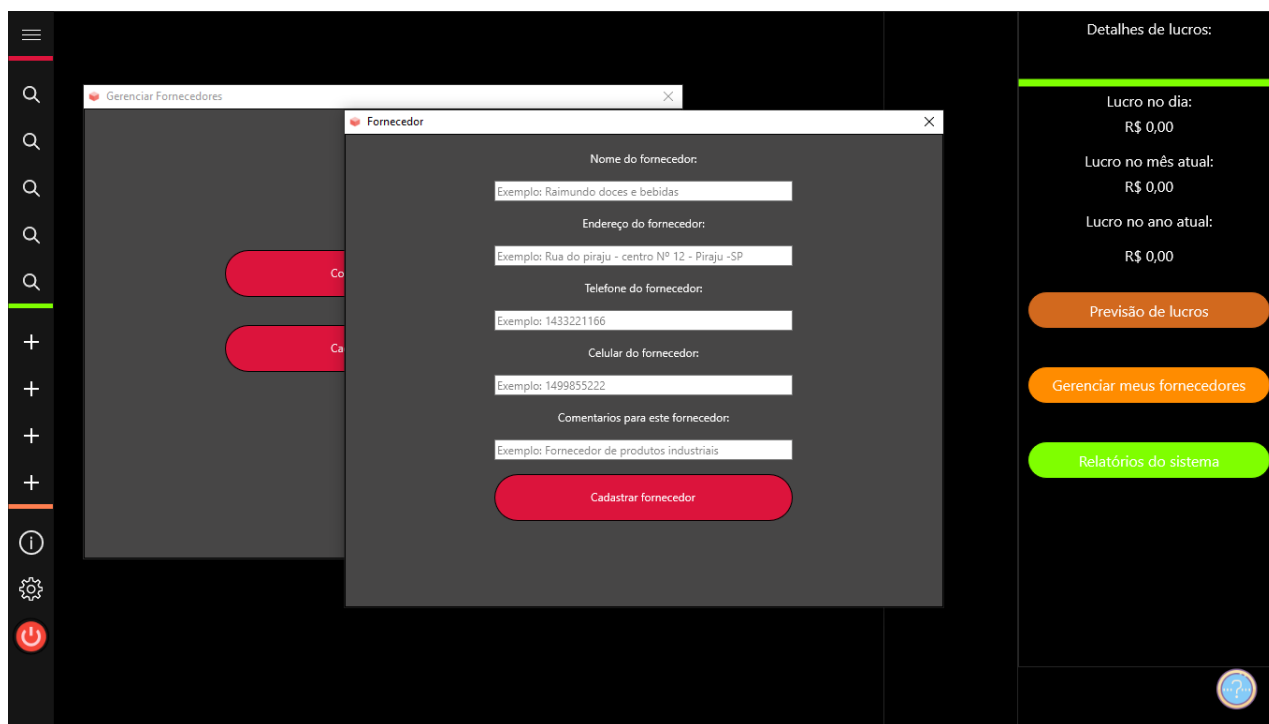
Gerenciar Fornecedores

Co

Ca

Fornecedor

Nome do fornecedor:

Exemplo: Raimundo doces e bebidas

Endereço do fornecedor:

Exemplo: Rua do piraju - centro Nº 12 - Piraju -SP

Telefone do fornecedor:

Exemplo: 1433221166

Celular do fornecedor:

Exemplo: 1499855222

Comentarios para este fornecedor:

Exemplo: Fornecedor de produtos industriais

Cadastrar fornecedor

Detalhes de lucros:

Lucro no dia:
R$ 0,00

Lucro no mês atual:
R$ 0,00

Lucro no ano atual:
R$ 0,00

Previsão de lucros

Gerenciar meus fornecedores

Relatórios do sistema